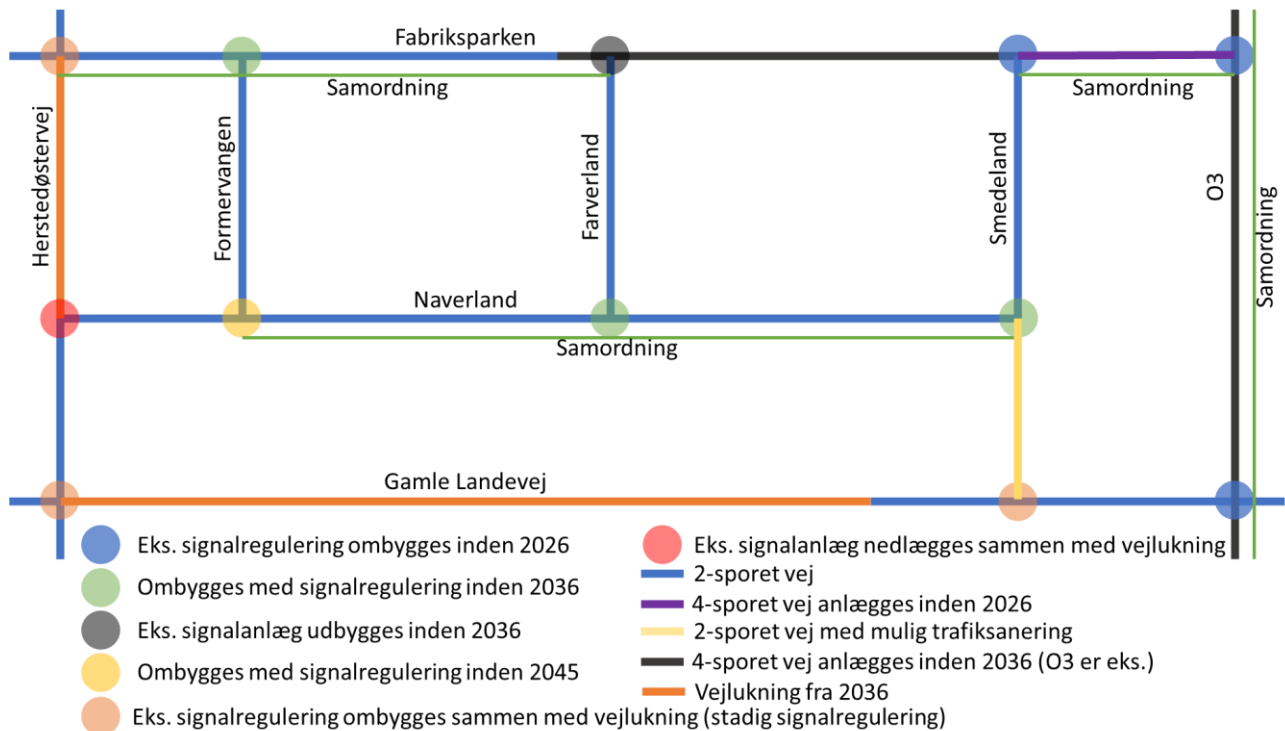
Fabriksparken

Samordning

Samordning

Herstedøstervej

Formervangen

Farverland

Smedeland

O3

Samordning

Naverland

Samordning

Gamle Landevej

Eks. signalregulering ombygges inden 2026

Ombygges med signalregulering inden 2036

Eks. signalanlæg udbygges inden 2036

Ombygges med signalregulering inden 2045

Eks. signalregulering ombygges sammen med vejlukning (stadig signalregulering)

Eks. signalanlæg nedlægges sammen med vejlukning

2-sporet vej

4-sporet vej anlægges inden 2026

2-sporet vej med mulig trafiksanering

4-sporet vej anlægges inden 2036 (O3 er eks.)

Vejlukning fra 2036